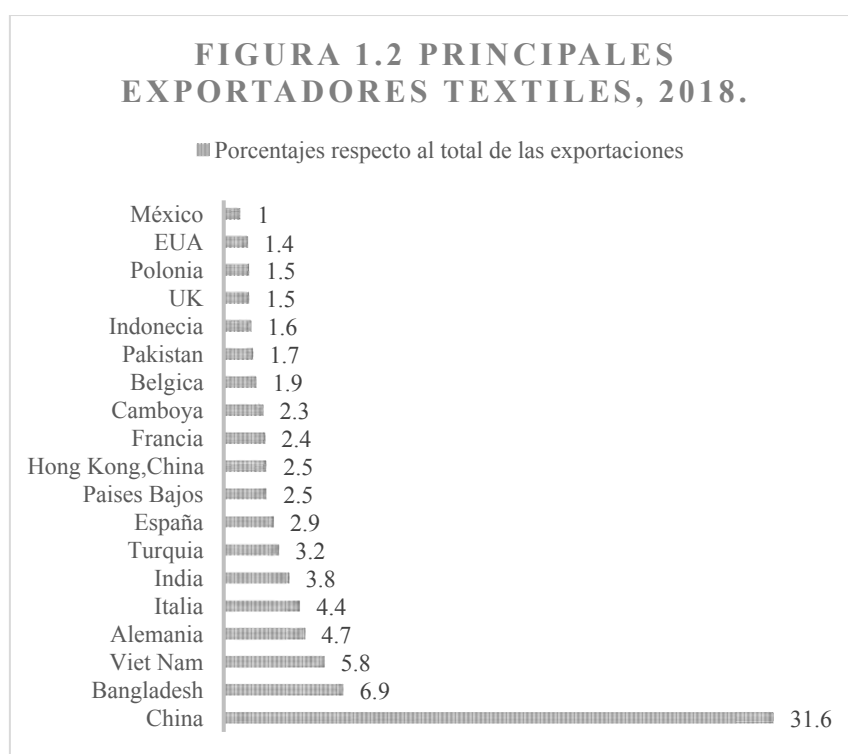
FIGURA 1.2 PRINCIPALES EXPORTADORES TEXTILES, 2018.

Porcentajes respecto al total de las exportaciones

México 1
EUA 1.4
Polonia 1.5
UK 1.5
Indonecia 1.6
Pakistan 1.7
Belgica 1.9
Camboya 2.3
Francia 2.4
Hong Kong,China 2.5
Paises Bajos 2.5
España 2.9
Turquia 3.2
India 3.8
Italia 4.4
Alemania 4.7
Viet Nam 5.8
Bangladesh 6.9
China 31.6